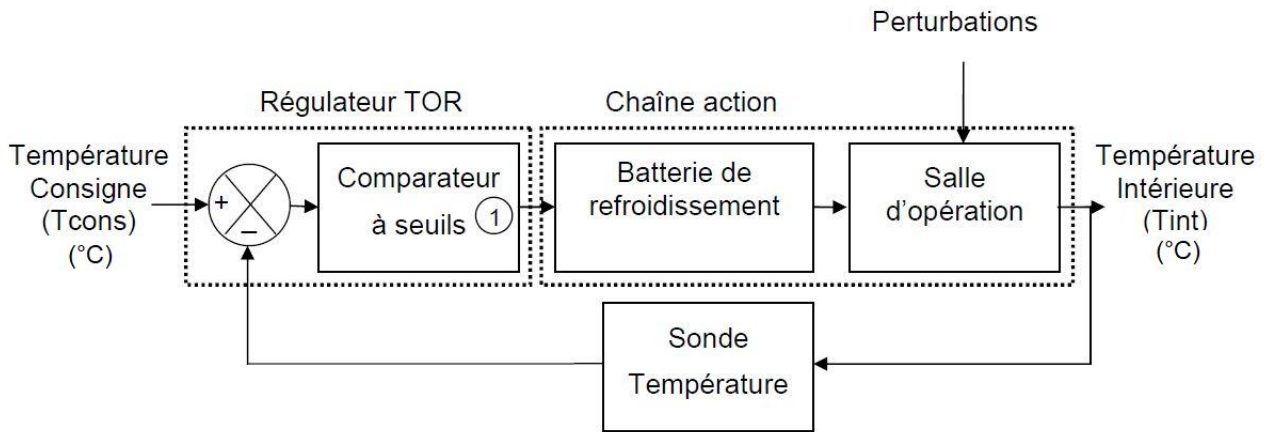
Perturbations

Régulateur TOR

Chaîne action

Température Consigne (Tcons) (°C)

+

−

Comparateur à seuils

1

Batterie de refroidissement

Salle d'opération

Température Intérieure (Tint) (°C)

Sonde Température